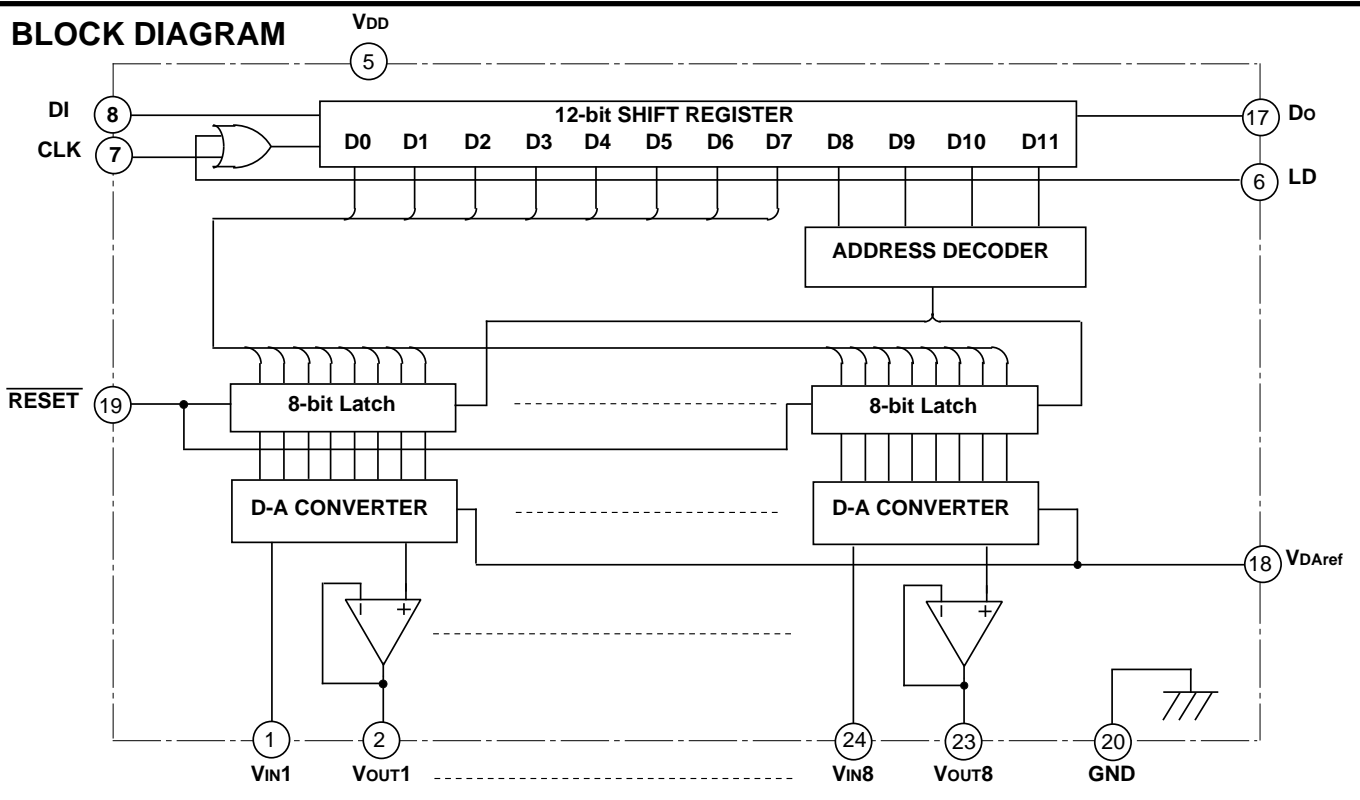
BLOCK DIAGRAM

VDD
5

DI 8
CLK 7

12-bit SHIFT REGISTER
D0 D1 D2 D3 D4 D5 D6 D7 D8 D9 D10 D11

17 DO
6 LD

ADDRESS DECODER

$\overline{\text{RESET}}$ 19

8-bit Latch
8-bit Latch

D-A CONVERTER
D-A CONVERTER

18 VDAref

1 2 24 23 20
VIN1 VOUT1 VIN8 VOUT8 GND